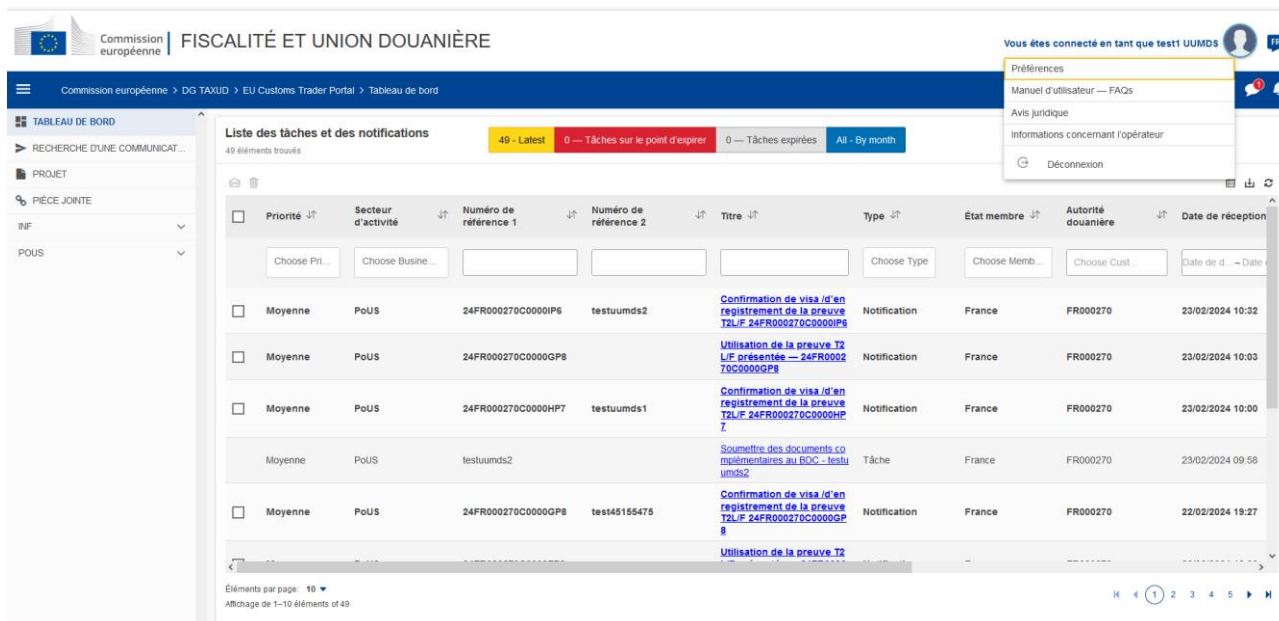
Commission européenne | FISCALITÉ ET UNION DOUANIÈRE

Vous êtes connecté en tant que test1 UUMDS

FR

Commission européenne > DG TAXUD > EU Customs Trader Portal > Tableau de bord

Préférences
Manuel d'utilisateur — FAQs
Avis juridique
Informations concernant l'opérateur
Déconnexion

TABLEAU DE BORD
RECHERCHE D'UNE COMMUNICAT...
PROJET
PIÈCE JOINTE
INF
POUS

Liste des tâches et des notifications
49 éléments trouvés

49 - Latest | 0 — Tâches sur le point d'expirer | 0 — Tâches expirées | All - By month

| | Priorité | Secteur d'activité | Numéro de référence 1 | Numéro de référence 2 | Titre | Type | État membre | Autorité douanière | Date de réception |
|---|---|---|---|---|---|---|---|---|---|
| | Choose Pri... | Choose Busine... | | | | Choose Type | Choose Memb... | Choose Cust... | Date de d... – Date |
| | Moyenne | PoUS | 24FR000270C0000IP6 | testuumds2 | Confirmation de visa /d'enregistrement de la preuve T2L/F 24FR000270C0000IP6 | Notification | France | FR000270 | 23/02/2024 10:32 |
| | Moyenne | PoUS | 24FR000270C0000GP8 | | Utilisation de la preuve T2L/F présentée — 24FR000270C0000GP8 | Notification | France | FR000270 | 23/02/2024 10:03 |
| | Moyenne | PoUS | 24FR000270C0000HP7 | testuumds1 | Confirmation de visa /d'enregistrement de la preuve T2L/F 24FR000270C0000HP7 | Notification | France | FR000270 | 23/02/2024 10:00 |
| | Moyenne | PoUS | testuumds2 | | Soumettre des documents complémentaires au BDC - testuumds2 | Tâche | France | FR000270 | 23/02/2024 09:58 |
| | Moyenne | PoUS | 24FR000270C0000GP8 | test45155475 | Confirmation de visa /d'enregistrement de la preuve T2L/F 24FR000270C0000GP8 | Notification | France | FR000270 | 22/02/2024 19:27 |
| | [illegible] | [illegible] | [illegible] | | Utilisation de la preuve T2 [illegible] | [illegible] | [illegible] | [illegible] | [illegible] |

Éléments par page: 10
Affichage de 1–10 éléments of 49

1 2 3 4 5